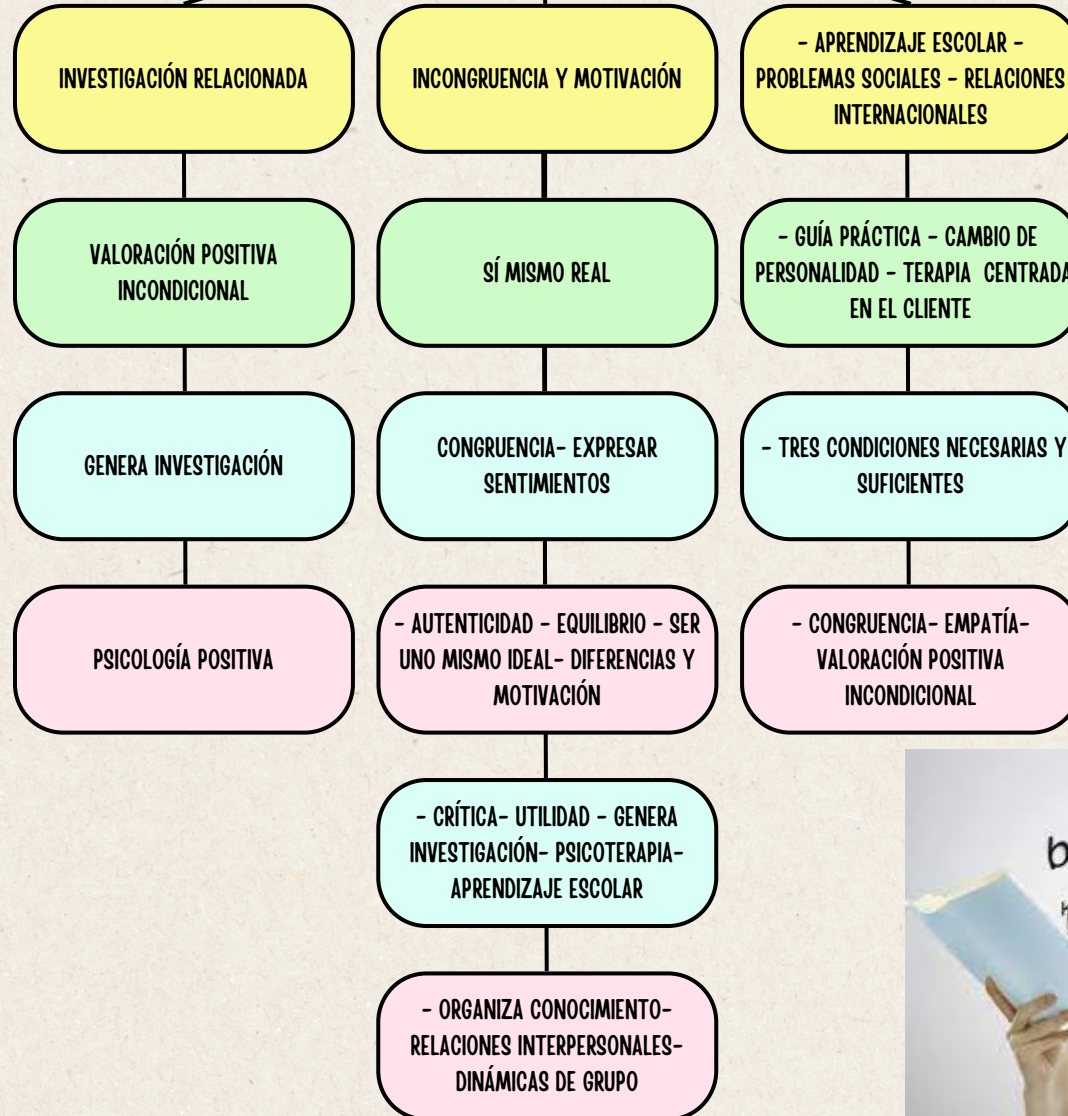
INVESTIGACIÓN RELACIONADA

VALORACIÓN POSITIVA INCONDICIONAL

GENERA INVESTIGACIÓN

PSICOLOGÍA POSITIVA

INCONGRUENCIA Y MOTIVACIÓN

SÍ MISMO REAL

CONGRUENCIA- EXPRESAR SENTIMIENTOS

- AUTENTICIDAD - EQUILIBRIO - SER UNO MISMO IDEAL- DIFERENCIAS Y MOTIVACIÓN

- CRÍTICA- UTILIDAD - GENERA INVESTIGACIÓN- PSICOTERAPIA- APRENDIZAJE ESCOLAR

- ORGANIZA CONOCIMIENTO- RELACIONES INTERPERSONALES- DINÁMICAS DE GRUPO

- APRENDIZAJE ESCOLAR - PROBLEMAS SOCIALES - RELACIONES INTERNACIONALES

- GUÍA PRÁCTICA - CAMBIO DE PERSONALIDAD - TERAPIA CENTRADA EN EL CLIENTE

- TRES CONDICIONES NECESARIAS Y SUFICIENTES

- CONGRUENCIA- EMPATÍA- VALORACIÓN POSITIVA INCONDICIONAL

b